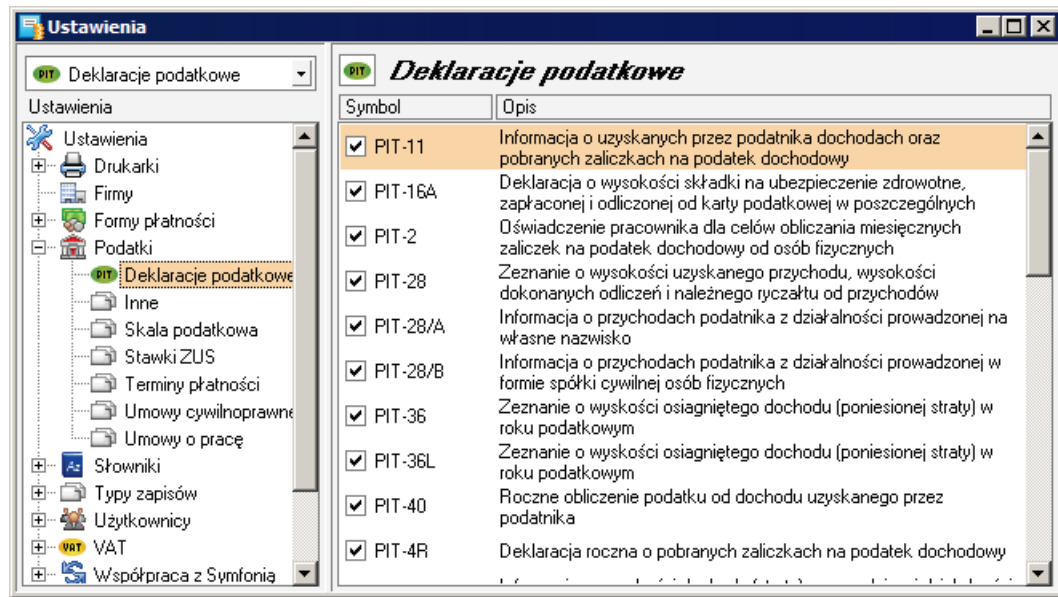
Ustawienia

PIT Deklaracje podatkowe

Ustawienia

Ustawienia
Drukarki
Firmy
Formy płatności
Podatki
PIT Deklaracje podatkowe
Inne
Skala podatkowa
Stawki ZUS
Terminy płatności
Umowy cywilnoprawne
Umowy o pracę
Słowniki
Typy zapisów
Użytkownicy
VAT VAT
Współpraca z Symfonią

PIT Deklaracje podatkowe

| Symbol | Opis |
|---|---|
| PIT-11 | Informacja o uzyskanych przez podatnika dochodach oraz pobranych zaliczkach na podatek dochodowy |
| PIT-16A | Deklaracja o wysokości składki na ubezpieczenie zdrowotne, zapłaconej i odliczonej od karty podatkowej w poszczególnych |
| PIT-2 | Oświadczenie pracownika dla celów obliczania miesięcznych zaliczek na podatek dochodowy od osób fizycznych |
| PIT-28 | Zeznanie o wysokości uzyskanego przychodu, wysokości dokonanych odliczeń i należnego ryczałtu od przychodów |
| PIT-28/A | Informacja o przychodach podatnika z działalności prowadzonej na własne nazwisko |
| PIT-28/B | Informacja o przychodach podatnika z działalności prowadzonej w formie spółki cywilnej osób fizycznych |
| PIT-36 | Zeznanie o wyskości osiagniętego dochodu (poniesionej straty) w roku podatkowym |
| PIT-36L | Zeznanie o wyskości osiagniętego dochodu (poniesionej straty) w roku podatkowym |
| PIT-40 | Roczne obliczenie podatku od dochodu uzyskanego przez podatnika |
| PIT-4R | Deklaracja roczna o pobranych zaliczkach na podatek dochodowy |
| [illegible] | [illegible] |